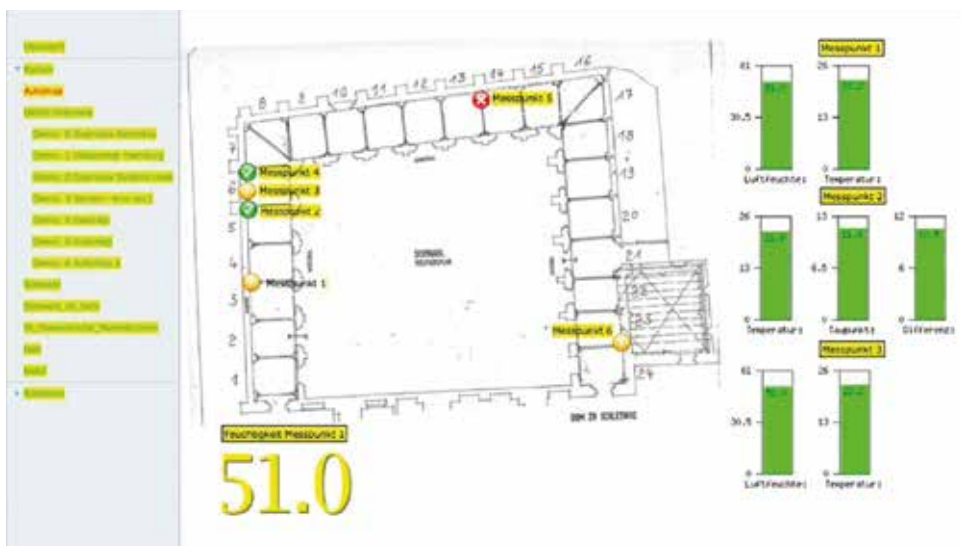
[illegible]
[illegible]
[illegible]
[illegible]
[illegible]
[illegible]
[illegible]
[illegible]
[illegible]
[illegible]
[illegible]
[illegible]
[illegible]
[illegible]
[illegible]
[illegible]
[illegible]

8 9 10 11 12 13 14 15 16
Messpunkt 5
17
18
19
7
Messpunkt 4
6
Messpunkt 3
Messpunkt 2
20
5
4
Messpunkt 1
3
21
Messpunkt 6
2
1
24
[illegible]
DOM ZU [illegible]

Feuchtigkeit Messpunkt 1
51.0

Messpunkt 1
61 | 26
30.5 | 13
0 | 0
Luftfeuchte | Temperatur

Messpunkt 2
26 | 13 | 12
13 | 6.5 | 6
0 | 0 | 0
Temperatur | Taupunkt | Differenz

Messpunkt 3
61 | 26
30.5 | 13
0 | 0
Luftfeuchte | Temperatur